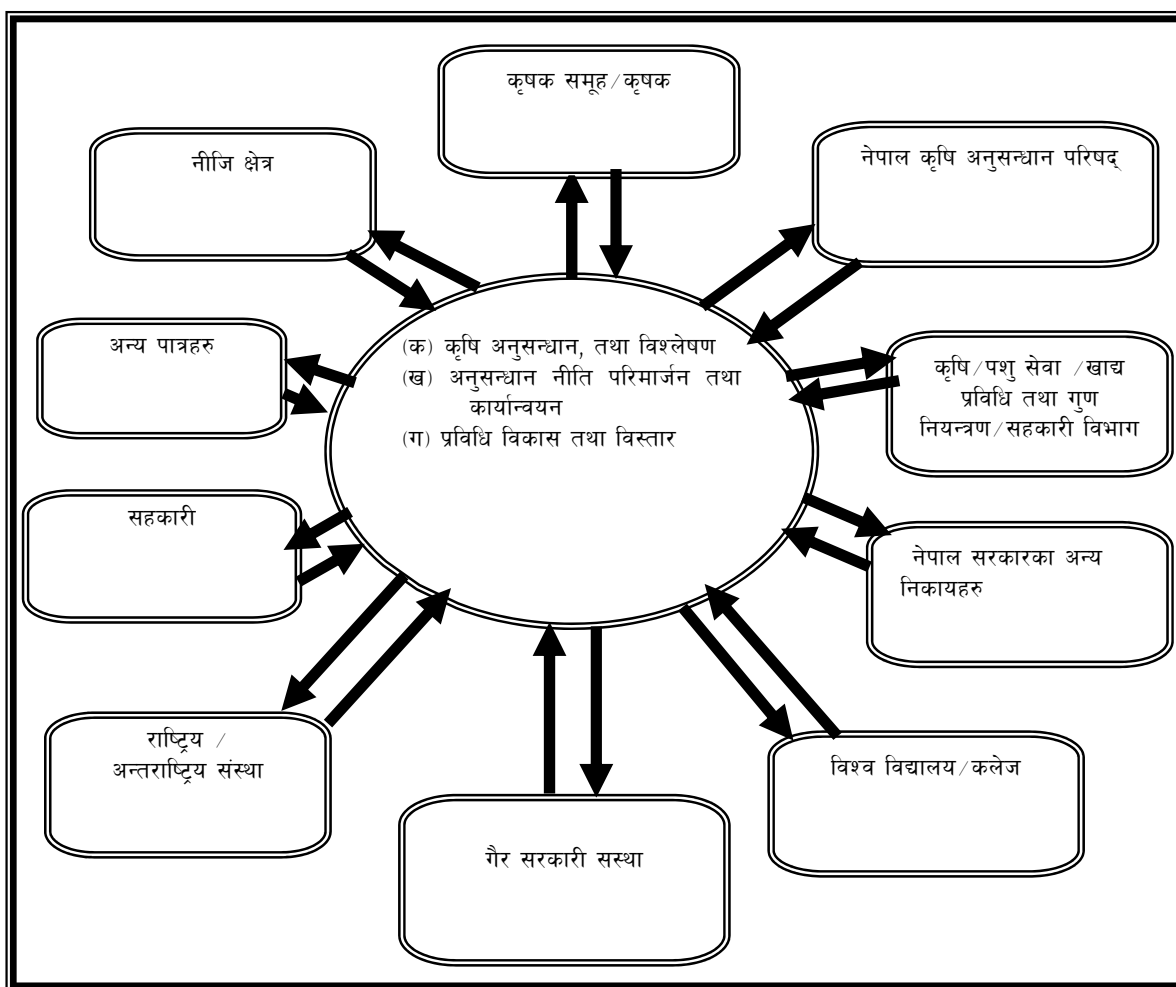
कृषक समूह/कृषक

नीजि क्षेत्र

नेपाल कृषि अनुसन्धान परिषद्

अन्य पात्रहरु

(क) कृषि अनुसन्धान, तथा विश्लेषण
(ख) अनुसन्धान नीति परिमार्जन तथा कार्यान्वयन
(ग) प्रविधि विकास तथा विस्तार

कृषि/पशु सेवा /खाद्य प्रविधि तथा गुण नियन्त्रण/सहकारी विभाग

सहकारी

नेपाल सरकारका अन्य निकायहरु

राष्ट्रिय / अन्तराष्ट्रिय संस्था

विश्व विद्यालय/कलेज

गैर सरकारी सस्था